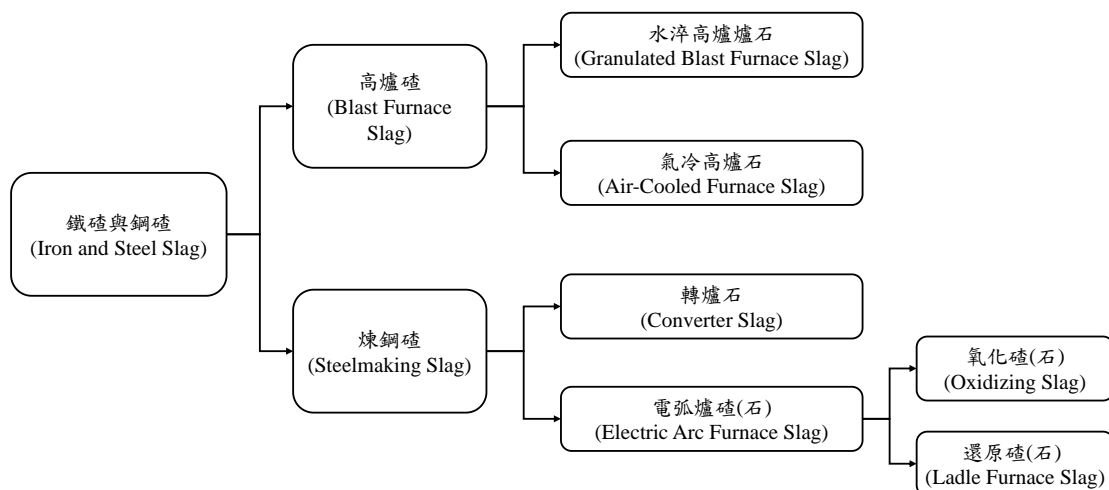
鐵碴與鋼碴
(Iron and Steel Slag)

高爐碴
(Blast Furnace Slag)

水淬高爐爐石
(Granulated Blast Furnace Slag)

氣冷高爐石
(Air-Cooled Furnace Slag)

煉鋼碴
(Steelmaking Slag)

轉爐石
(Converter Slag)

電弧爐碴(石)
(Electric Arc Furnace Slag)

氧化碴(石)
(Oxidizing Slag)

還原碴(石)
(Ladle Furnace Slag)